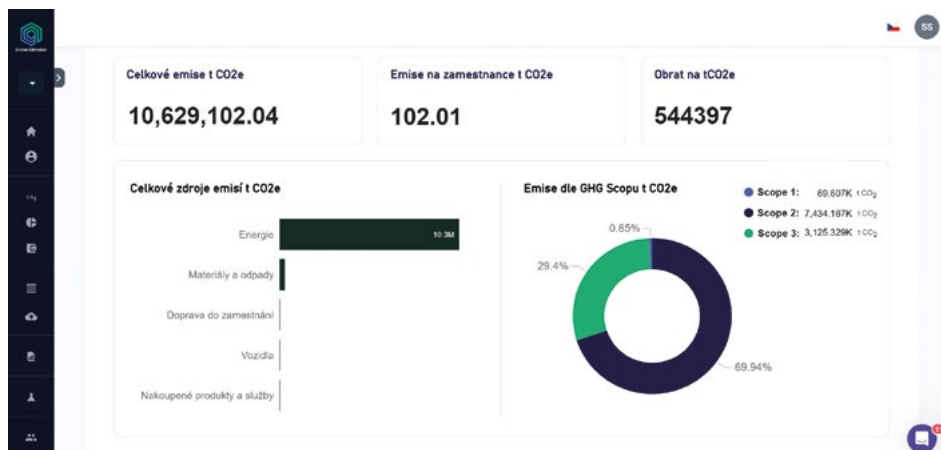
SS

Celkové emise t CO2e
10,629,102.04

Emise na zamestnance t CO2e
102.01

Obrat na tCO2e
544397

Celkové zdroje emisí t CO2e

Energie 10.3M
Materiály a odpady
Doprava do zamestnání
Vozidla
Nakoupené produkty a služby

Emise dle GHG Scopu t CO2e

Scope 1: 69.607K $tCO_2$
Scope 2: 7,434.167K $tCO_2$
Scope 3: 3,125.329K $tCO_2$

0.65%
29.4%
69.94%